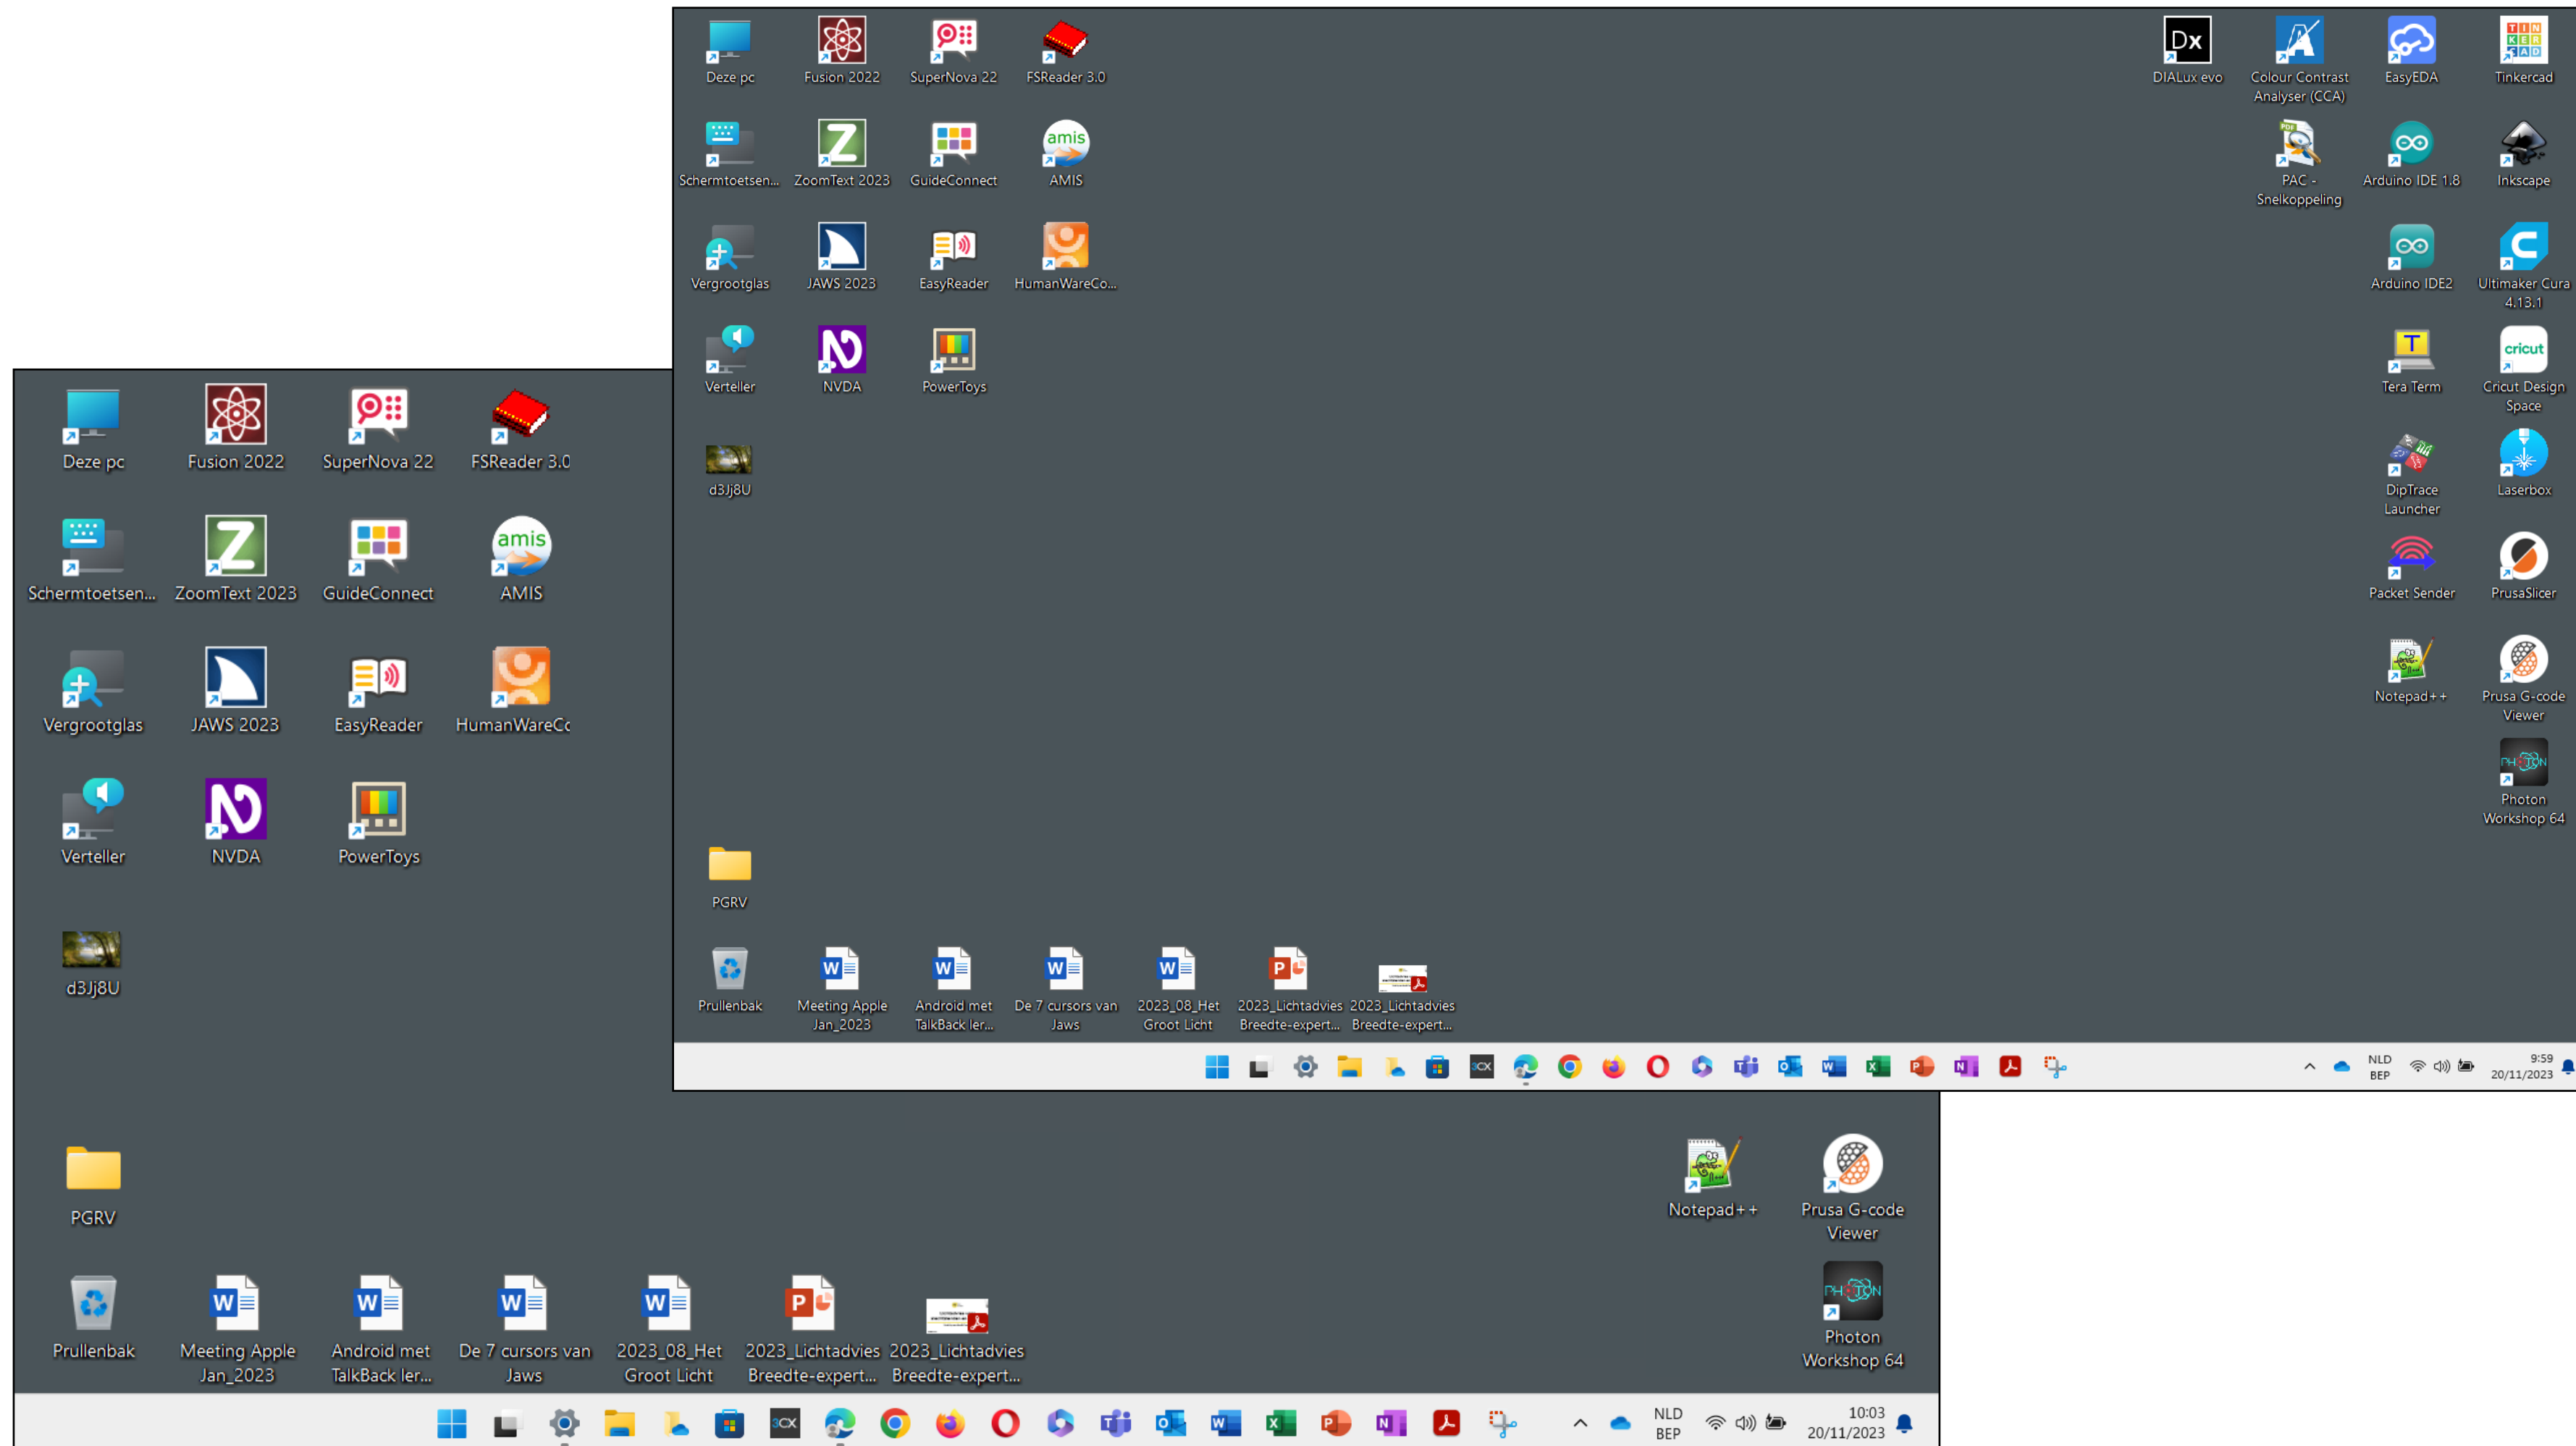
Deze pc
Fusion 2022
SuperNova 22
FSReader 3.0
DIALux evo
Colour Contrast Analyser (CCA)
EasyEDA
Tinkercad
Schermtoetsen...
ZoomText 2023
GuideConnect
AMIS
PAC - Snelkoppeling
Arduino IDE 1.8
Inkscape
Vergrootglas
JAWS 2023
EasyReader
HumanWareCo...
Arduino IDE2
Ultimaker Cura 4.13.1
Verteller
NVDA
PowerToys
Tera Term
Cricut Design Space
d3Jj8U
DipTrace Launcher
Laserbox
Packet Sender
PrusaSlicer
Notepad++
Prusa G-code Viewer
Photon Workshop 64
PGRV
Prullenbak
Meeting Apple Jan_2023
Android met TalkBack ler...
De 7 cursors van Jaws
2023_08_Het Groot Licht
2023_Lichtadvies Breedte-expert...
2023_Lichtadvies Breedte-expert...
NLD BEP
9:59 20/11/2023

Deze pc
Fusion 2022
SuperNova 22
FSReader 3.0
Schermtoetsen...
ZoomText 2023
GuideConnect
AMIS
Vergrootglas
JAWS 2023
EasyReader
HumanWareCo
Verteller
NVDA
PowerToys
d3Jj8U
PGRV
Notepad++
Prusa G-code Viewer
Photon Workshop 64
Prullenbak
Meeting Apple Jan_2023
Android met TalkBack ler...
De 7 cursors van Jaws
2023_08_Het Groot Licht
2023_Lichtadvies Breedte-expert...
2023_Lichtadvies Breedte-expert...
NLD BEP
10:03 20/11/2023